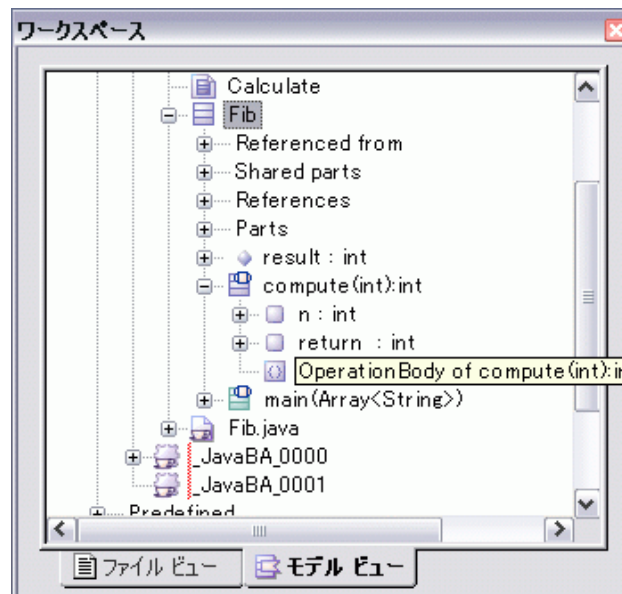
ワークスペース

Calculate
Fib
Referenced from
Shared parts
References
Parts
result : int
compute(int):int
n : int
return : int
OperationBody of compute(int):i
main(Array<String>)
Fib.java
_JavaBA_0000
_JavaBA_0001
Predefined

ファイル ビュー
モデル ビュー